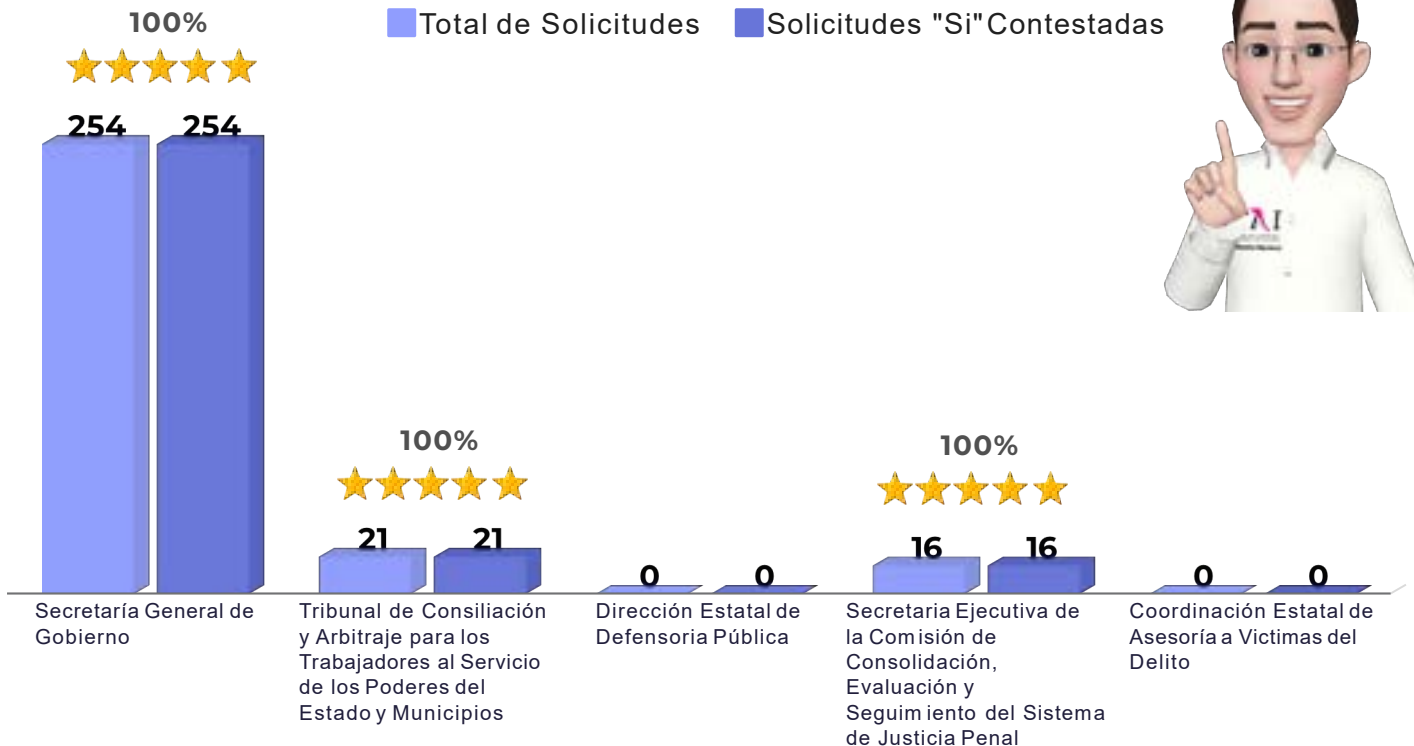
Total de Solicitudes
Solicitudes "Si" Contestadas

100%
254
254
Secretaría General de Gobierno

100%
21
21
Tribunal de Consiliación y Arbitraje para los Trabajadores al Servicio de los Poderes del Estado y Municipios

0
0
Dirección Estatal de Defensoria Pública

100%
16
16
Secretaria Ejecutiva de la Comisión de Consolidación, Evaluación y Seguimiento del Sistema de Justicia Penal

0
0
Coordinación Estatal de Asesoría a Victimas del Delito

AI